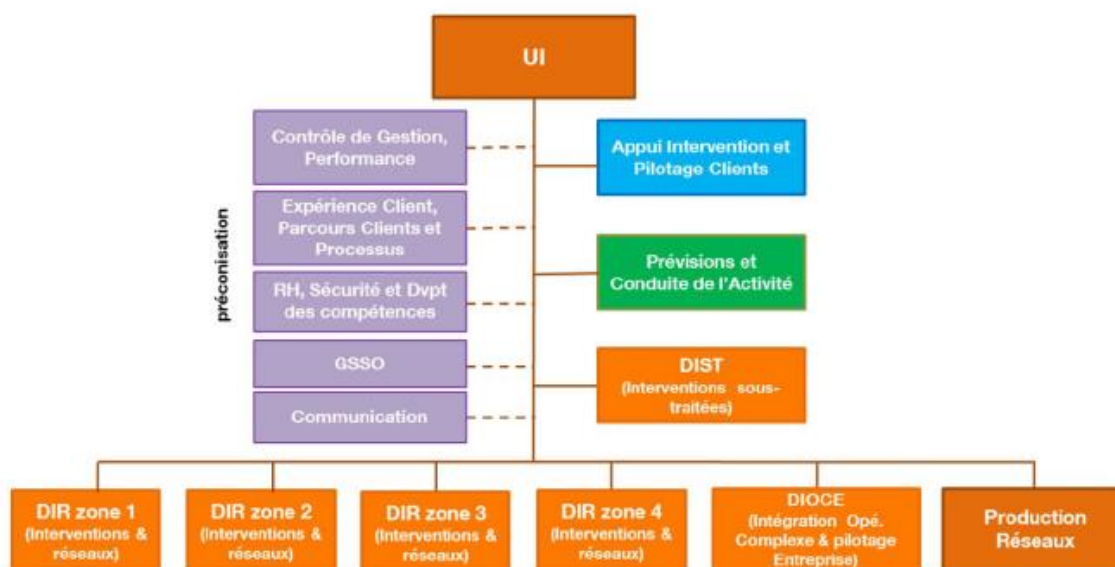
UI

préconisation

Contrôle de Gestion, Performance

Expérience Client, Parcours Clients et Processus

RH, Sécurité et Dvpt des compétences

GSSO

Communication

Appui Intervention et Pilotage Clients

Prévisions et Conduite de l'Activité

DIST (Interventions sous-traitées)

DIR zone 1 (Interventions & réseaux)

DIR zone 2 (Interventions & réseaux)

DIR zone 3 (Interventions & réseaux)

DIR zone 4 (Interventions & réseaux)

DIOCE (Intégration Opé. Complexe & pilotage Entreprise)

Production Réseaux